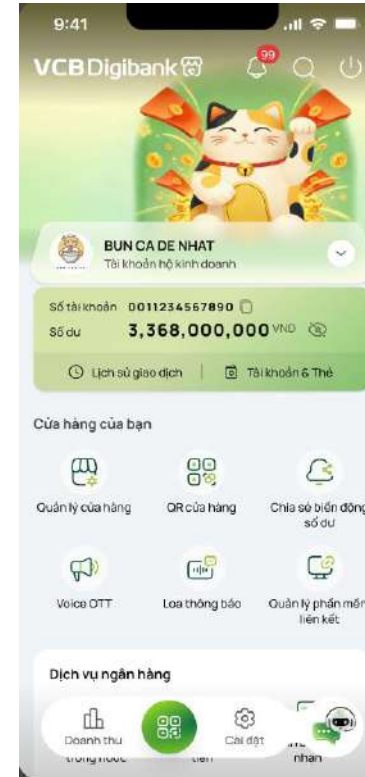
9:41

VCB Digibank

99

BUN CA DE NHAT
Tài khoản hộ kinh doanh

Số tài khoản 0011234567890
Số dư 3,368,000,000 VND

Lịch sử giao dịch | Tài khoản & Thẻ

Cửa hàng của bạn

Quản lý cửa hàng
QR cửa hàng
Chia sẻ biến động số dư
Voice OTT
Loa thông báo
Quản lý phần mềm liên kết

Dịch vụ ngân hàng

Doanh thu
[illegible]
Cài đặt
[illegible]